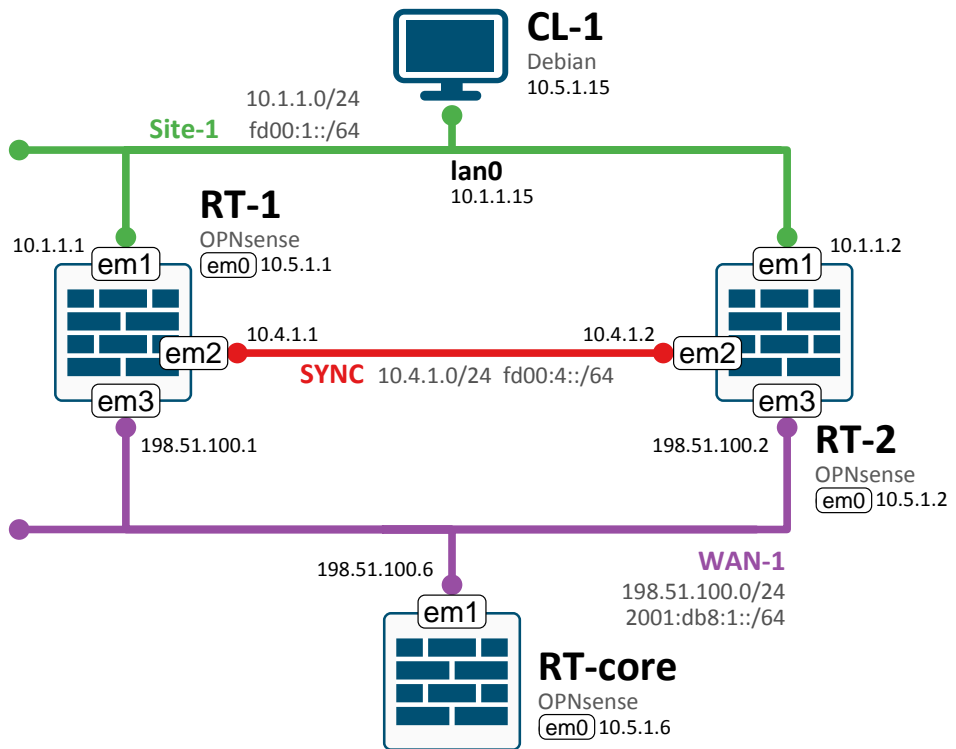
CL-1
Debian
10.5.1.15

10.1.1.0/24
fd00:1::/64

Site-1

lan0
10.1.1.15

RT-1
OPNsense
em0 10.5.1.1

10.1.1.1
em1
em2
em3

10.4.1.1

SYNC 10.4.1.0/24 fd00:4::/64

10.4.1.2

10.1.1.2
em1
em2
em3

198.51.100.1

198.51.100.2

RT-2
OPNsense
em0 10.5.1.2

WAN-1
198.51.100.0/24
2001:db8:1::/64

198.51.100.6
em1

RT-core
OPNsense
em0 10.5.1.6